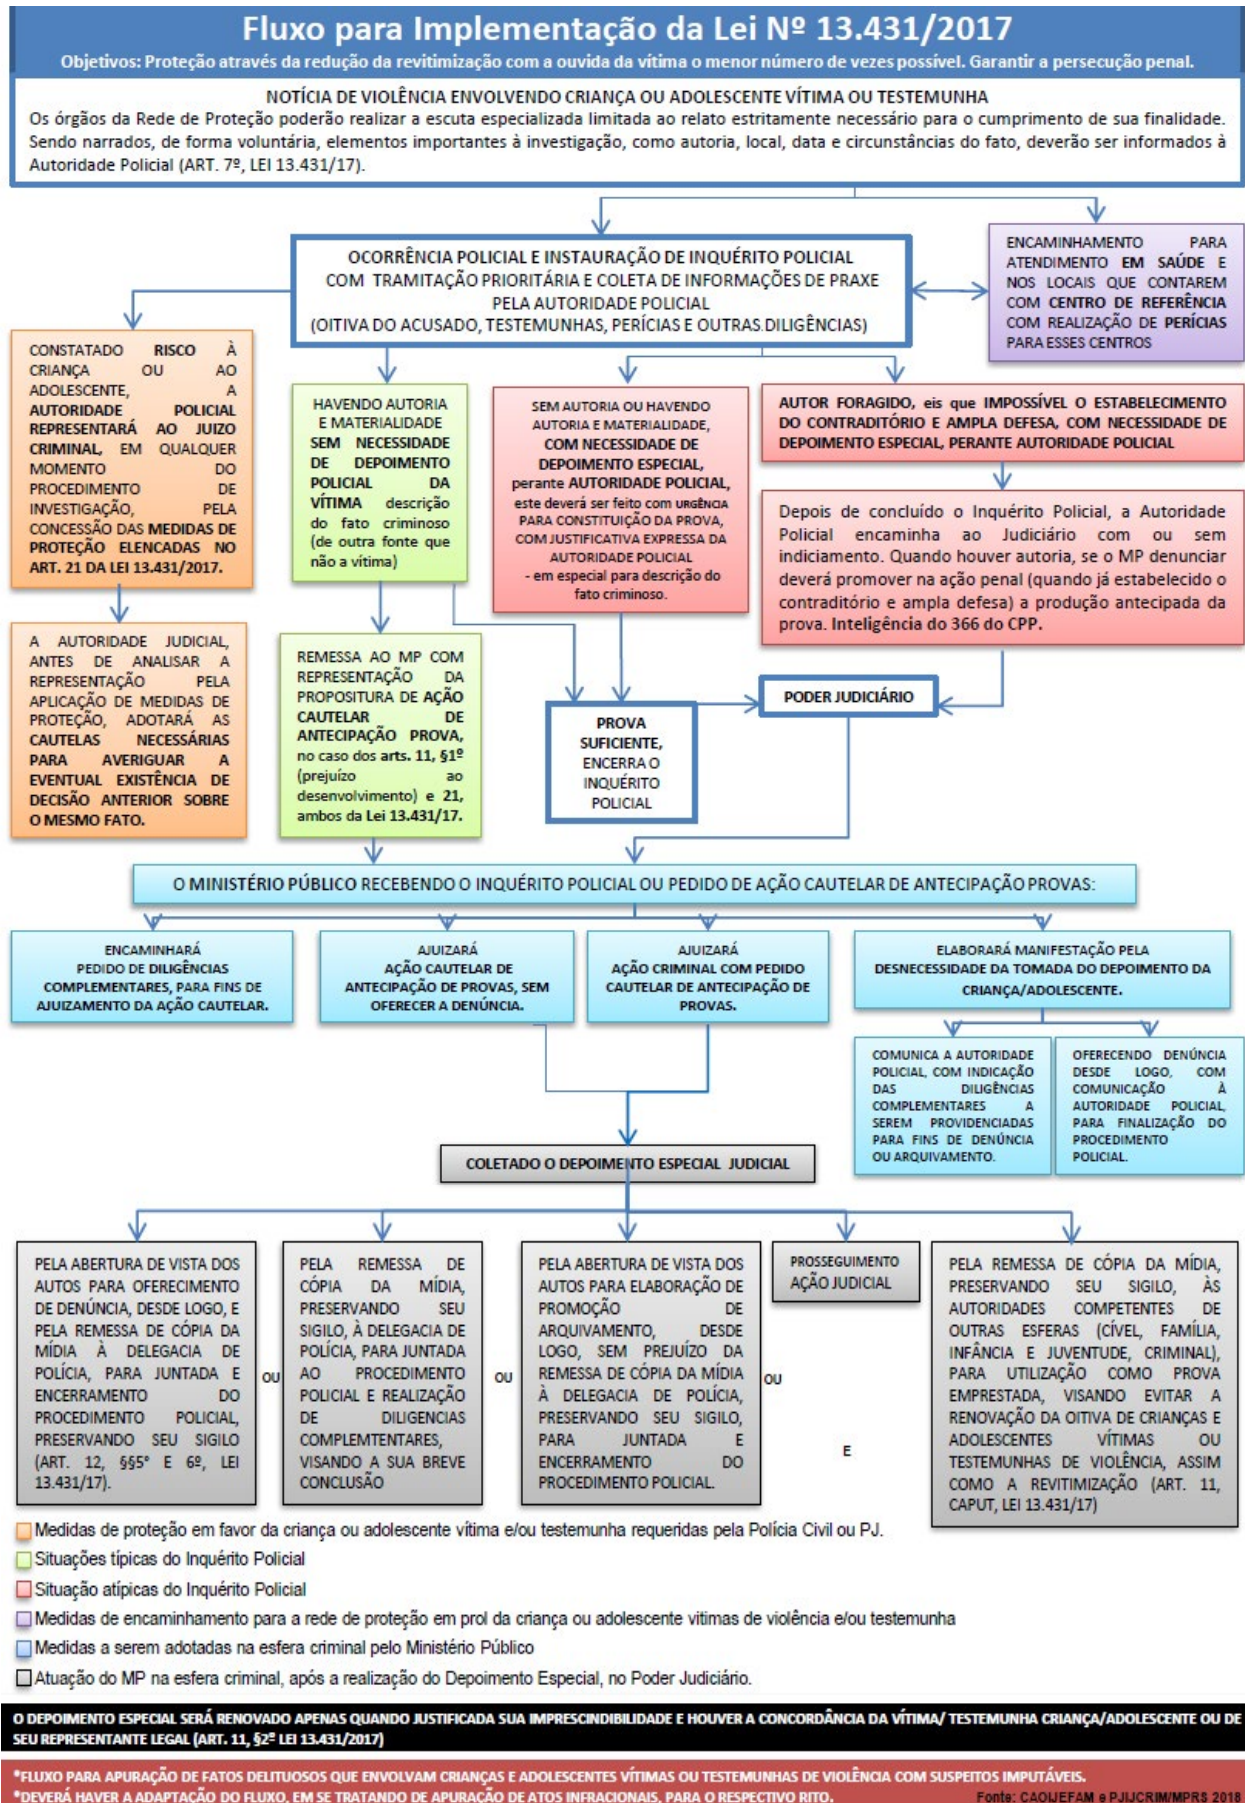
Fluxo para Implementação da Lei Nº 13.431/2017

Objetivos: Proteção através da redução da revitimização com a ouvida da vítima o menor número de vezes possível. Garantir a persecução penal.

NOTÍCIA DE VIOLÊNCIA ENVOLVENDO CRIANÇA OU ADOLESCENTE VÍTIMA OU TESTEMUNHA

Os órgãos da Rede de Proteção poderão realizar a escuta especializada limitada ao relato estritamente necessário para o cumprimento de sua finalidade. Sendo narrados, de forma voluntária, elementos importantes à investigação, como autoria, local, data e circunstâncias do fato, deverão ser informados à Autoridade Policial (ART. 7º, LEI 13.431/17).

OCORRÊNCIA POLICIAL E INSTAURAÇÃO DE INQUÉRITO POLICIAL COM TRAMITAÇÃO PRIORITÁRIA E COLETA DE INFORMAÇÕES DE PRAXE PELA AUTORIDADE POLICIAL (OITIVA DO ACUSADO, TESTEMUNHAS, PERÍCIAS E OUTRAS DILIGÊNCIAS)

ENCAMINHAMENTO PARA ATENDIMENTO EM SAÚDE E NOS LOCAIS QUE CONTAREM COM CENTRO DE REFERÊNCIA COM REALIZAÇÃO DE PERÍCIAS PARA ESSES CENTROS

CONSTATADO RISCO À CRIANÇA OU AO ADOLESCENTE, A AUTORIDADE POLICIAL REPRESENTARÁ AO JUIZO CRIMINAL, EM QUALQUER MOMENTO DO PROCEDIMENTO DE INVESTIGAÇÃO, PELA CONCESSÃO DAS MEDIDAS DE PROTEÇÃO ELENCADAS NO ART. 21 DA LEI 13.431/2017.

HAVENDO AUTORIA E MATERIALIDADE SEM NECESSIDADE DE DEPOIMENTO POLICIAL DA VÍTIMA descrição do fato criminoso (de outra fonte que não a vítima)

SEM AUTORIA OU HAVENDO AUTORIA E MATERIALIDADE, COM NECESSIDADE DE DEPOIMENTO ESPECIAL, perante AUTORIDADE POLICIAL, este deverá ser feito com URGÊNCIA PARA CONSTITUIÇÃO DA PROVA, COM JUSTIFICATIVA EXPRESSA DA AUTORIDADE POLICIAL - em especial para descrição do fato criminoso.

AUTOR FORAGIDO, eis que IMPOSSÍVEL O ESTABELECIMENTO DO CONTRADITÓRIO E AMPLA DEFESA, COM NECESSIDADE DE DEPOIMENTO ESPECIAL, PERANTE AUTORIDADE POLICIAL

Depois de concluído o Inquérito Policial, a Autoridade Policial encaminha ao Judiciário com ou sem indiciamento. Quando houver autoria, se o MP denunciar deverá promover na ação penal (quando já estabelecido o contraditório e ampla defesa) a produção antecipada da prova. Inteligência do 366 do CPP.

A AUTORIDADE JUDICIAL, ANTES DE ANALISAR A REPRESENTAÇÃO PELA APLICAÇÃO DE MEDIDAS DE PROTEÇÃO, ADOTARÁ AS CAUTELAS NECESSÁRIAS PARA AVERIGUAR A EVENTUAL EXISTÊNCIA DE DECISÃO ANTERIOR SOBRE O MESMO FATO.

REMESSA AO MP COM REPRESENTAÇÃO DA PROPOSITURA DE AÇÃO CAUTELAR DE ANTECIPAÇÃO PROVA, no caso dos arts. 11, §1º (prejuízo ao desenvolvimento) e 21, ambos da Lei 13.431/17.

PROVA SUFICIENTE, ENCERRA O INQUÉRITO POLICIAL

PODER JUDICIÁRIO

O MINISTÉRIO PÚBLICO RECEBENDO O INQUÉRITO POLICIAL OU PEDIDO DE AÇÃO CAUTELAR DE ANTECIPAÇÃO PROVAS:

ENCAMINHARÁ PEDIDO DE DILIGÊNCIAS COMPLEMENTARES, PARA FINS DE AJUIZAMENTO DA AÇÃO CAUTELAR.

AJUIZARÁ AÇÃO CAUTELAR DE ANTECIPAÇÃO DE PROVAS, SEM OFERECER A DENÚNCIA.

AJUIZARÁ AÇÃO CRIMINAL COM PEDIDO CAUTELAR DE ANTECIPAÇÃO DE PROVAS.

ELABORARÁ MANIFESTAÇÃO PELA DESNECESSIDADE DA TOMADA DO DEPOIMENTO DA CRIANÇA/ADOLESCENTE.

COMUNICA A AUTORIDADE POLICIAL, COM INDICAÇÃO DAS DILIGÊNCIAS COMPLEMENTARES A SEREM PROVIDENCIADAS PARA FINS DE DENÚNCIA OU ARQUIVAMENTO.

OFERECENDO DENÚNCIA DESDE LOGO, COM COMUNICAÇÃO À AUTORIDADE POLICIAL, PARA FINALIZAÇÃO DO PROCEDIMENTO POLICIAL.

COLETADO O DEPOIMENTO ESPECIAL JUDICIAL

PELA ABERTURA DE VISTA DOS AUTOS PARA OFERECIMENTO DE DENÚNCIA, DESDE LOGO, E PELA REMESSA DE CÓPIA DA MÍDIA À DELEGACIA DE POLÍCIA, PARA JUNTADA E ENCERRAMENTO DO PROCEDIMENTO POLICIAL, PRESERVANDO SEU SIGILO (ART. 12, §§5° E 6º, LEI 13.431/17).

OU

PELA REMESSA DE CÓPIA DA MÍDIA, PRESERVANDO SEU SIGILO, À DELEGACIA DE POLÍCIA, PARA JUNTADA AO PROCEDIMENTO POLICIAL E REALIZAÇÃO DE DILIGENCIAS COMPLEMTENTARES, VISANDO A SUA BREVE CONCLUSÃO

OU

PELA ABERTURA DE VISTA DOS AUTOS PARA ELABORAÇÃO DE PROMOÇÃO DE ARQUIVAMENTO, DESDE LOGO, SEM PREJUÍZO DA REMESSA DE CÓPIA DA MÍDIA À DELEGACIA DE POLÍCIA, PRESERVANDO SEU SIGILO, PARA JUNTADA E ENCERRAMENTO DO PROCEDIMENTO POLICIAL.

OU

PROSSEGUIMENTO AÇÃO JUDICIAL

E

PELA REMESSA DE CÓPIA DA MÍDIA, PRESERVANDO SEU SIGILO, ÀS AUTORIDADES COMPETENTES DE OUTRAS ESFERAS (CÍVEL, FAMÍLIA, INFÂNCIA E JUVENTUDE, CRIMINAL), PARA UTILIZAÇÃO COMO PROVA EMPRESTADA, VISANDO EVITAR A RENOVAÇÃO DA OITIVA DE CRIANÇAS E ADOLESCENTES VÍTIMAS OU TESTEMUNHAS DE VIOLÊNCIA, ASSIM COMO A REVITIMIZAÇÃO (ART. 11, CAPUT, LEI 13.431/17)

Medidas de proteção em favor da criança ou adolescente vítima e/ou testemunha requeridas pela Polícia Civil ou PJ.
Situações típicas do Inquérito Policial
Situação atípicas do Inquérito Policial
Medidas de encaminhamento para a rede de proteção em prol da criança ou adolescente vitimas de violência e/ou testemunha
Medidas a serem adotadas na esfera criminal pelo Ministério Público
Atuação do MP na esfera criminal, após a realização do Depoimento Especial, no Poder Judiciário.

O DEPOIMENTO ESPECIAL SERÁ RENOVADO APENAS QUANDO JUSTIFICADA SUA IMPRESCINDIBILIDADE E HOUVER A CONCORDÂNCIA DA VÍTIMA/ TESTEMUNHA CRIANÇA/ADOLESCENTE OU DE SEU REPRESENTANTE LEGAL (ART. 11, §2º LEI 13.431/2017)

*FLUXO PARA APURAÇÃO DE FATOS DELITUOSOS QUE ENVOLVAM CRIANÇAS E ADOLESCENTES VÍTIMAS OU TESTEMUNHAS DE VIOLÊNCIA COM SUSPEITOS IMPUTÁVEIS.
*DEVERÁ HAVER A ADAPTAÇÃO DO FLUXO, EM SE TRATANDO DE APURAÇÃO DE ATOS INFRACIONAIS, PARA O RESPECTIVO RITO.
Fonte: CAOIJEFAM e PJIJCRIM/MPRS 2018